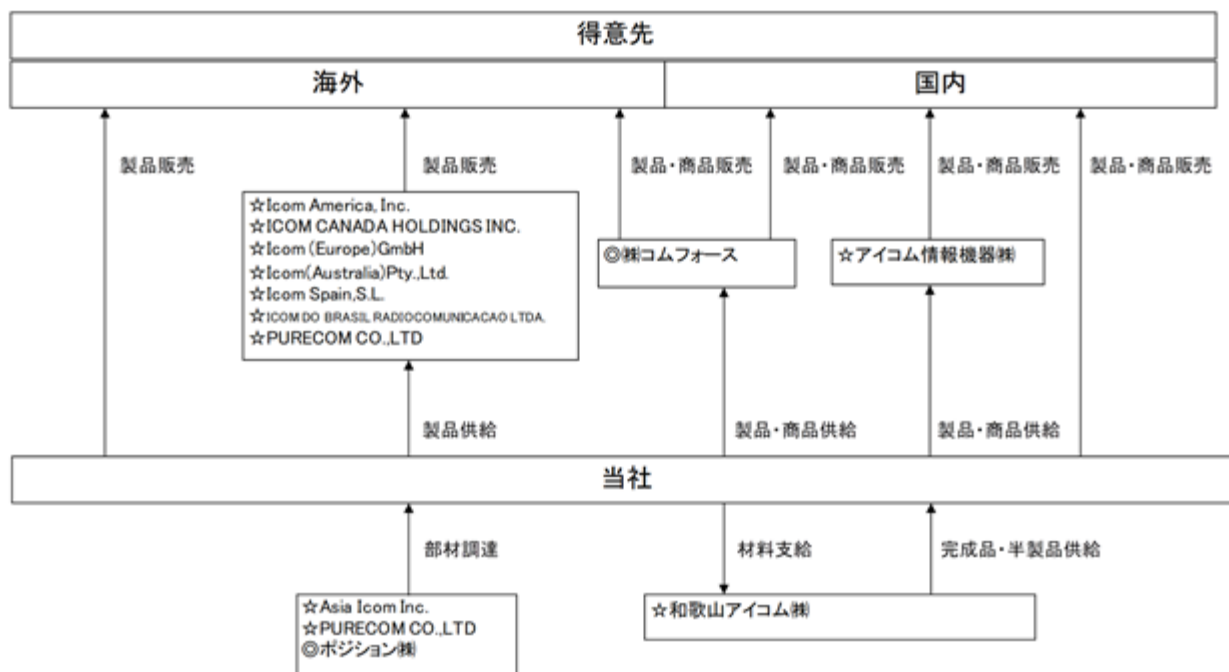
得意先

海外

国内

製品販売

製品販売

製品・商品販売

製品・商品販売

製品・商品販売

製品・商品販売

☆Icom America, Inc.
☆ICOM CANADA HOLDINGS INC.
☆Icom (Europe) GmbH
☆Icom(Australia)Pty.,Ltd.
☆Icom Spain,S.L.
☆ICOM DO BRASIL RADIOCOMUNICACAO LTDA.
☆PURECOM CO.,LTD

◎㈱コムフォース

☆アイコム情報機器㈱

製品供給

製品・商品供給

製品・商品供給

当社

部材調達

材料支給

完成品・半製品供給

☆Asia Icom Inc.
☆PURECOM CO.,LTD
◎ポジション㈱

☆和歌山アイコム㈱